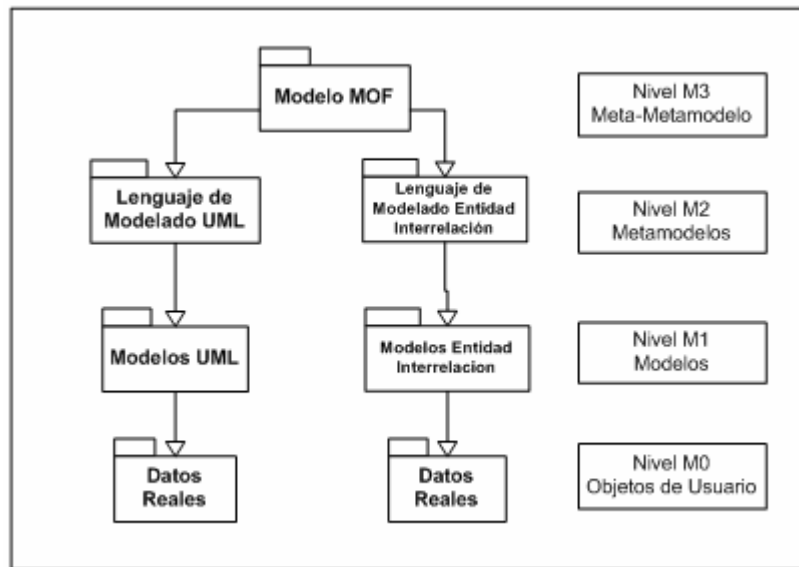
Modelo MOF

Nivel M3
Meta-Metamodelo

Lenguaje de Modelado UML

Lenguaje de Modelado Entidad Interrelación

Nivel M2
Metamodelos

Modelos UML

Modelos Entidad Interrelacion

Nivel M1
Modelos

Datos Reales

Datos Reales

Nivel M0
Objetos de Usuario